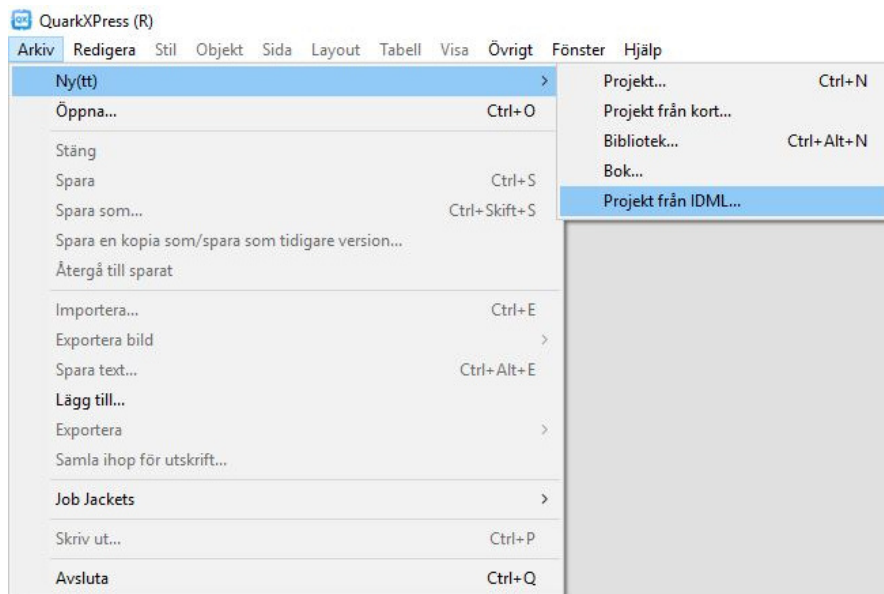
QuarkXPress (R)

Arkiv Redigera Stil Objekt Sida Layout Tabell Visa Övrigt Fönster Hjälp

Ny(tt)
Öppna... Ctrl+O
Stäng
Spara Ctrl+S
Spara som... Ctrl+Skift+S
Spara en kopia som/spara som tidigare version...
Återgå till sparat
Importera... Ctrl+E
Exportera bild
Spara text... Ctrl+Alt+E
Lägg till...
Exportera
Samla ihop för utskrift...
Job Jackets
Skriv ut... Ctrl+P
Avsluta Ctrl+Q

Projekt... Ctrl+N
Projekt från kort...
Bibliotek... Ctrl+Alt+N
Bok...
Projekt från IDML...